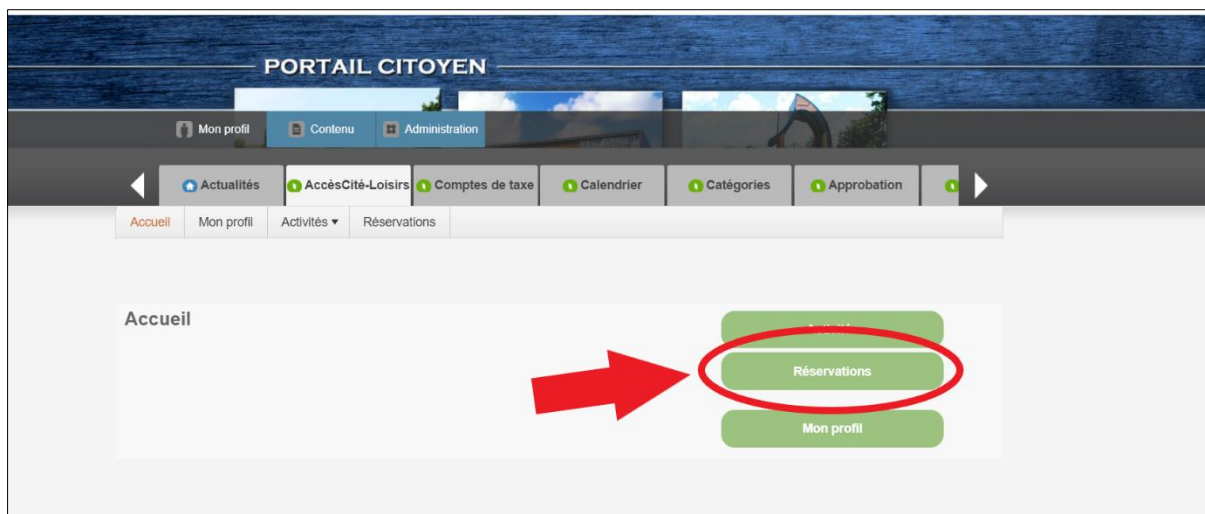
PORTAIL CITOYEN

Mon profil
Contenu
Administration

Actualités
AccèsCité-Loisirs
Comptes de taxe
Calendrier
Catégories
Approbation

Accueil
Mon profil
Activités ▾
Réservations

Accueil

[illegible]
Réservations
Mon profil